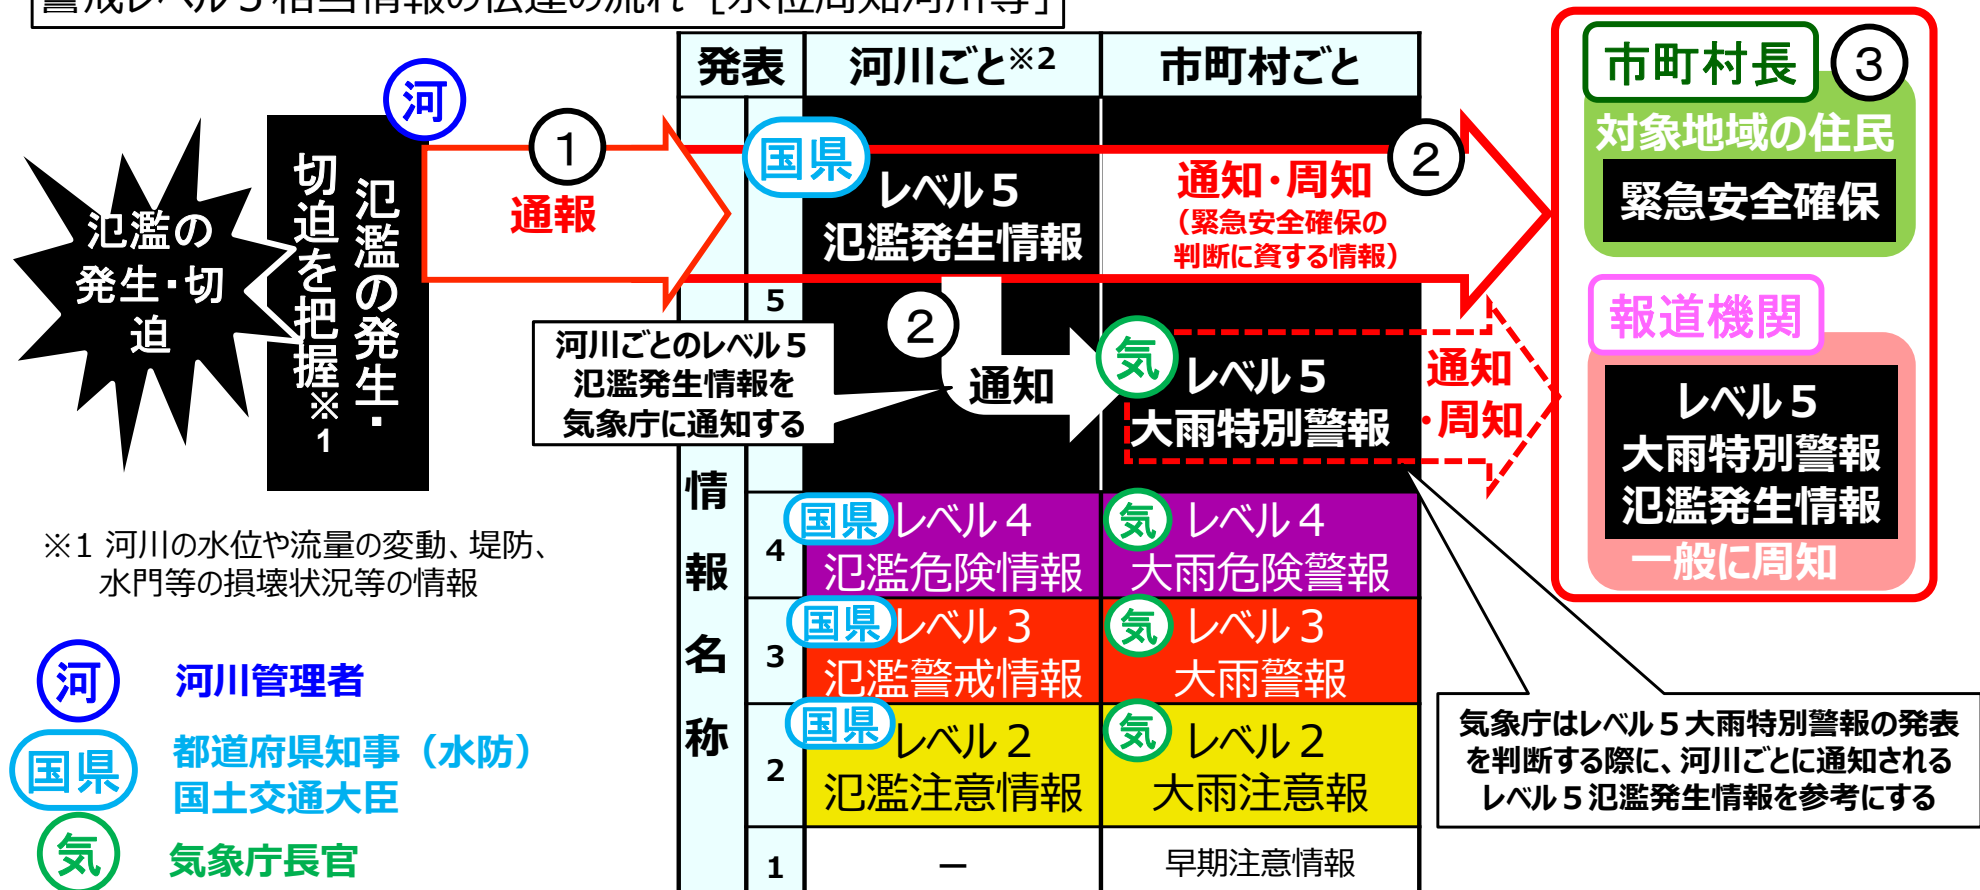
警戒レベル５相当情報の伝達の流れ［水位周知河川等］

| 発表 | 河川ごと※2 | 市町村ごと |
|---|---|---|
| 5 | 国県 レベル５ 氾濫発生情報 | 通知・周知（緊急安全確保の判断に資する情報） / 気 レベル５ 大雨特別警報 |
| 4 | 国県 レベル４ 氾濫危険情報 | 気 レベル４ 大雨危険警報 |
| 3 | 国県 レベル３ 氾濫警戒情報 | 気 レベル３ 大雨警報 |
| 2 | 国県 レベル２ 氾濫注意情報 | 気 レベル２ 大雨注意報 |
| 1 | ー | 早期注意情報 |

情報名称

氾濫の発生・切迫

河

氾濫の発生・切迫を把握※1

①

通報

②

通知・周知

②

河川ごとのレベル５氾濫発生情報を気象庁に通知する

通知

通知・周知

市町村長 ③

対象地域の住民

緊急安全確保

報道機関

レベル５ 大雨特別警報 氾濫発生情報

一般に周知

気象庁はレベル５大雨特別警報の発表を判断する際に、河川ごとに通知されるレベル５氾濫発生情報を参考にする

※1 河川の水位や流量の変動、堤防、水門等の損壊状況等の情報

河 河川管理者

国県 都道府県知事（水防） 国土交通大臣

気 気象庁長官